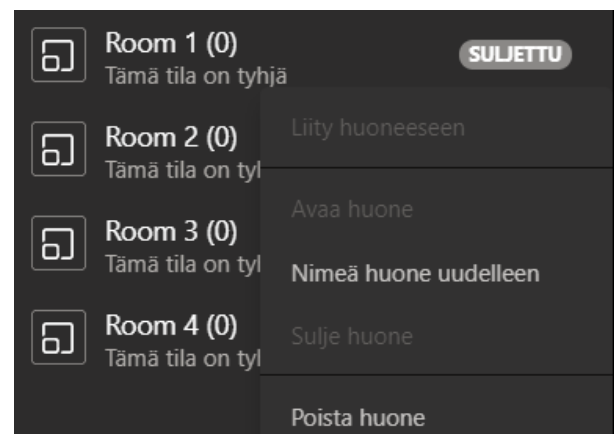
Room 1 (0)
Tämä tila on tyhjä

SULJETTU

Room 2 (0)
Tämä tila on tyl

Room 3 (0)
Tämä tila on tyl

Room 4 (0)
Tämä tila on tyl

Liity huoneeseen

Avaa huone

Nimeä huone uudelleen

Sulje huone

Poista huone